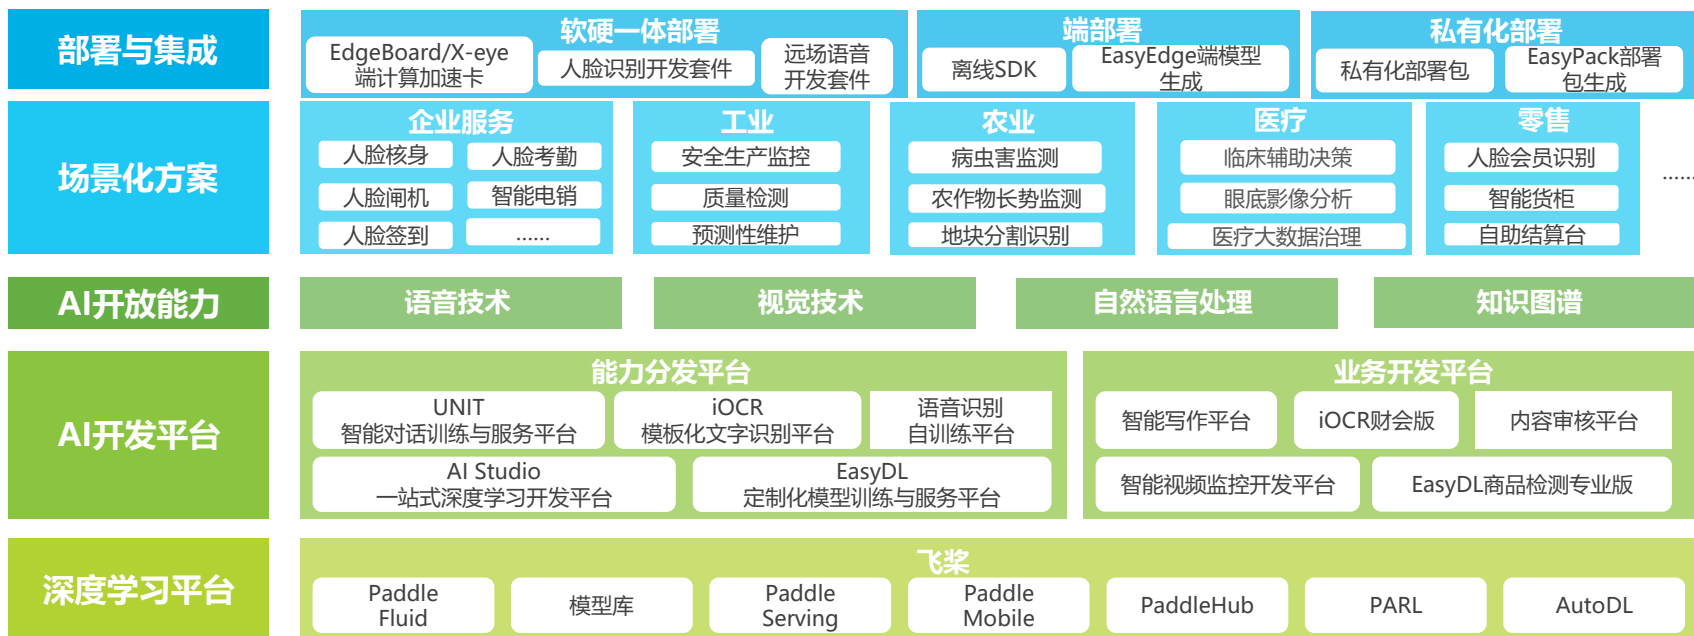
部署与集成

软硬一体部署
EdgeBoard/X-eye 端计算加速卡
人脸识别开发套件
远场语音 开发套件

端部署
离线SDK
EasyEdge端模型 生成

私有化部署
私有化部署包
EasyPack部署 包生成

场景化方案

企业服务
人脸核身
人脸考勤
人脸闸机
智能电销
人脸签到
......

工业
安全生产监控
质量检测
预测性维护

农业
病虫害监测
农作物长势监测
地块分割识别

医疗
临床辅助决策
眼底影像分析
医疗大数据治理

零售
人脸会员识别
智能货柜
自助结算台

......

AI开放能力
语音技术
视觉技术
自然语言处理
知识图谱

AI开发平台

能力分发平台
UNIT 智能对话训练与服务平台
iOCR 模板化文字识别平台
语音识别 自训练平台
AI Studio 一站式深度学习开发平台
EasyDL 定制化模型训练与服务平台

业务开发平台
智能写作平台
iOCR财会版
内容审核平台
智能视频监控开发平台
EasyDL商品检测专业版

深度学习平台
飞桨
Paddle Fluid
模型库
Paddle Serving
Paddle Mobile
PaddleHub
PARL
AutoDL